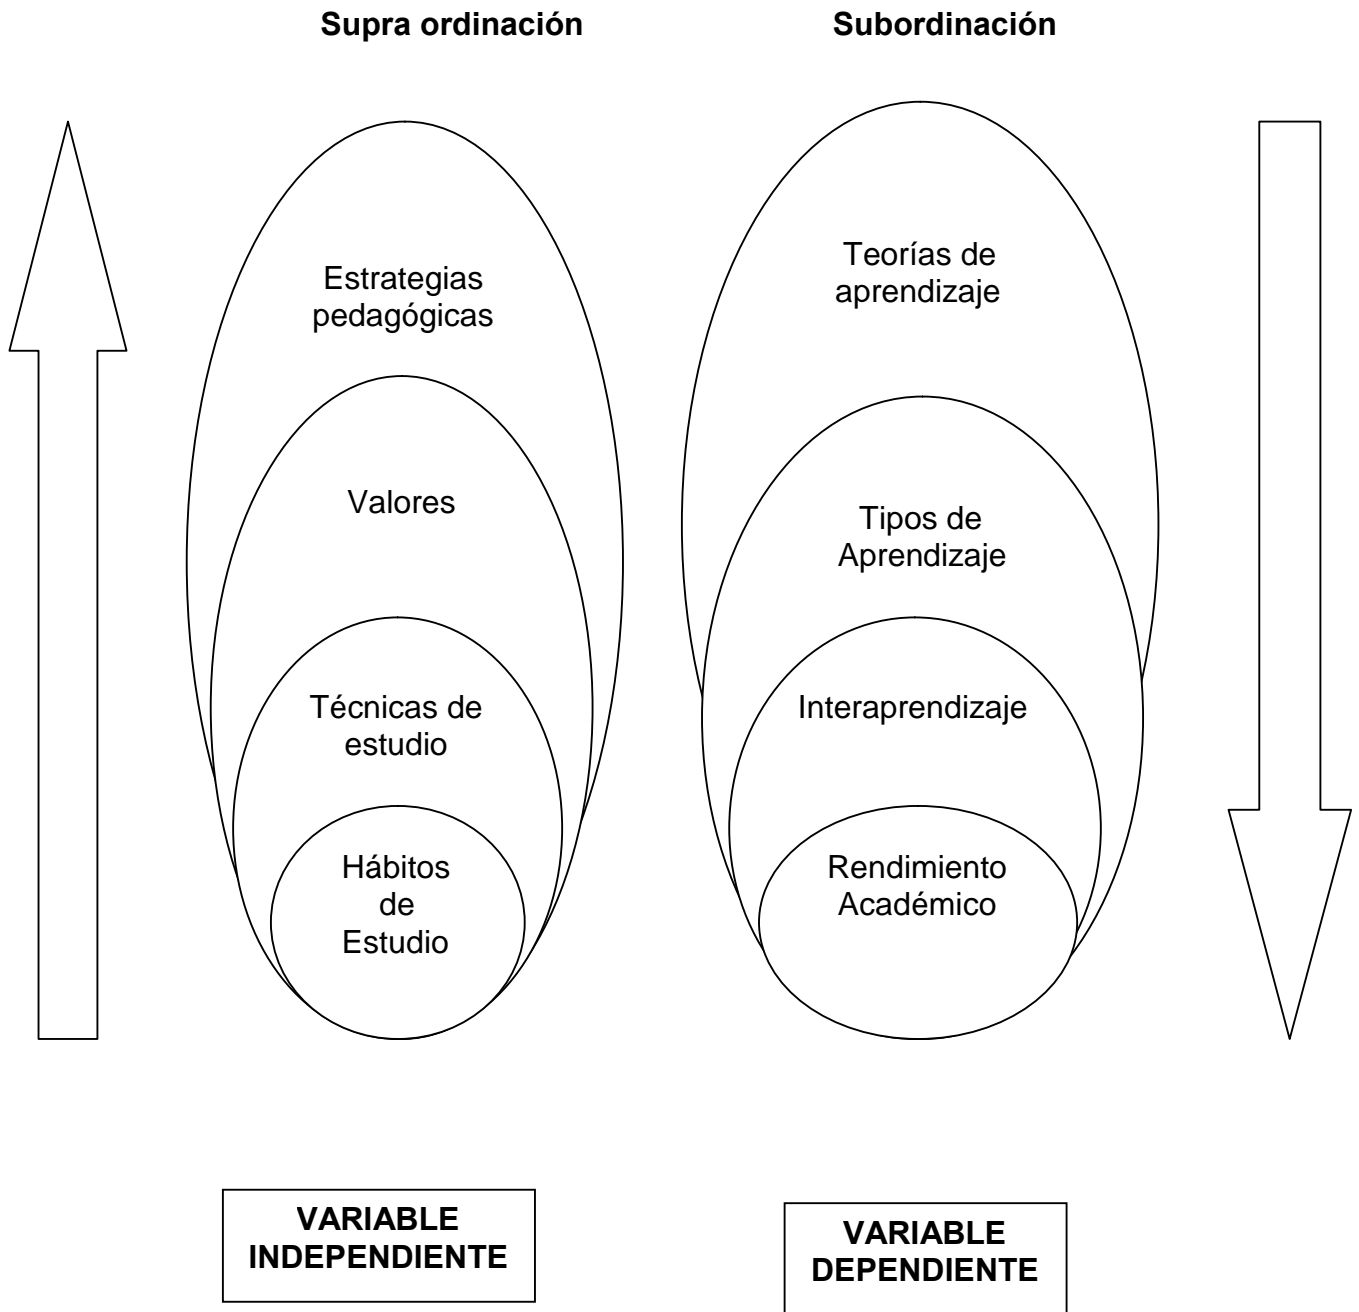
Supra ordinación

Subordinación

Estrategias pedagógicas

Valores

Técnicas de estudio

Hábitos de Estudio

Teorías de aprendizaje

Tipos de Aprendizaje

Interaprendizaje

Rendimiento Académico

VARIABLE INDEPENDIENTE

VARIABLE DEPENDIENTE